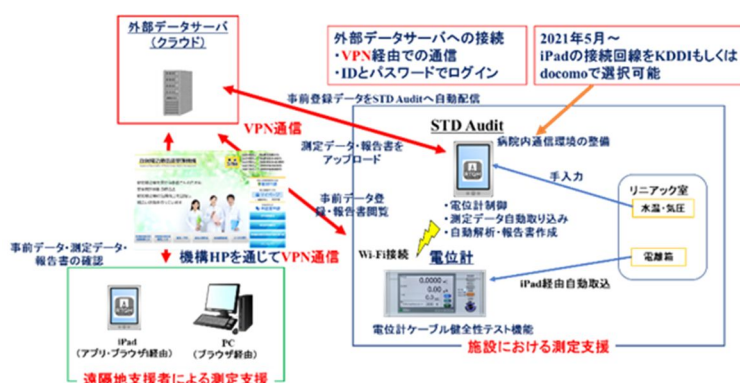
外部データサーバ
（クラウド）

外部データサーバへの接続
・VPN経由での通信
・IDとパスワードでログイン

2021年5月～
iPadの接続回線をKDDIもしくはdocomoで選択可能

事前登録データをSTD Auditへ自動配信

VPN通信

測定データ・報告書をアップロード

STD Audit
病院内通信環境の整備

事前データ登録・報告書閲覧

手入力

リニアック室

・電位計制御
・測定データ自動取り込み
・自動解析・報告書作成

水温・気圧

事前データ・測定データ・報告書の確認

機構HPを通じてVPN通信

Wi-Fi接続

電位計

電離箱

iPad経由自動取込

電位計ケーブル健全性テスト機能

施設における測定支援

iPad
（アプリ・ブラウザ経由）

PC
（ブラウザ経由）

遠隔地支援者による測定支援